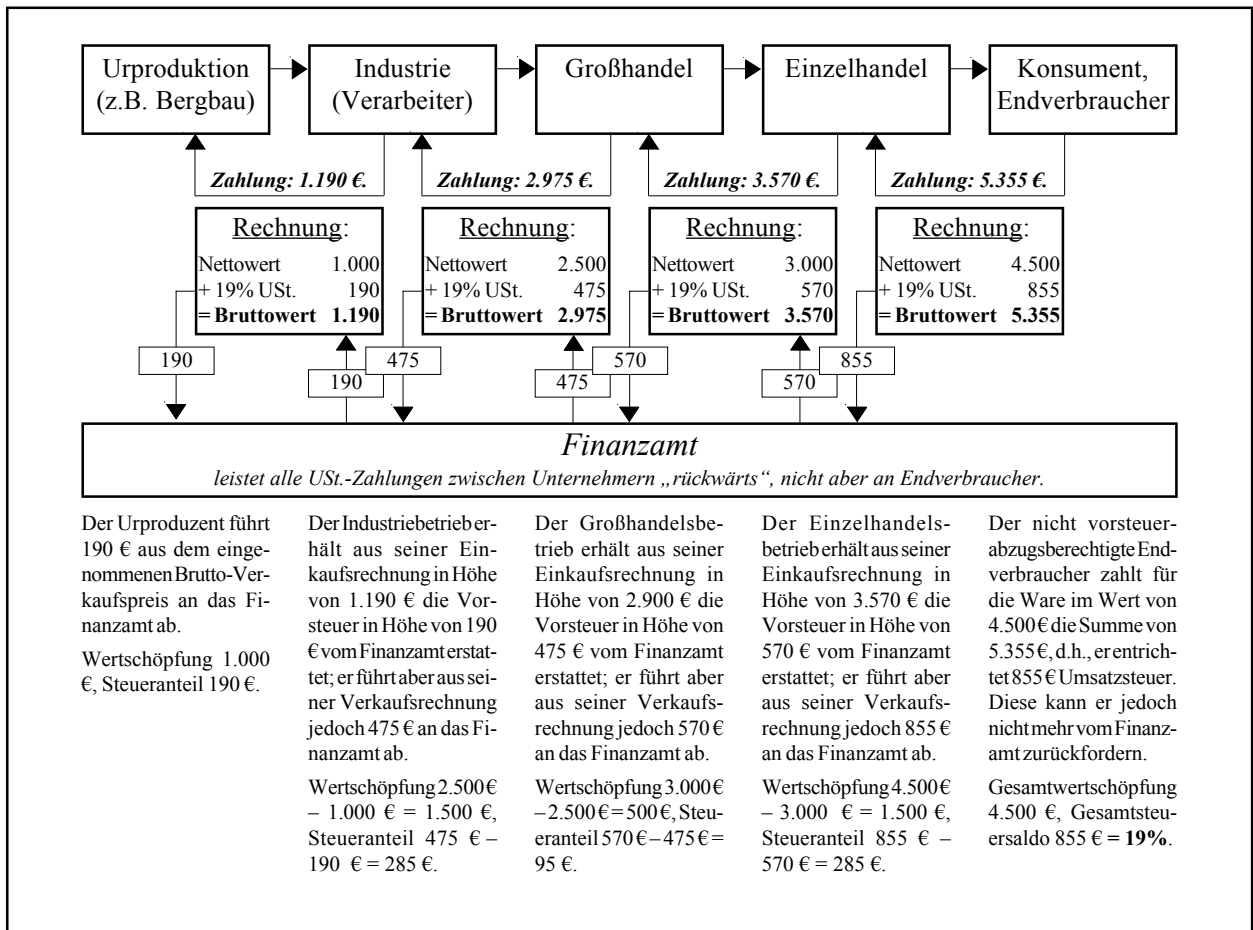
Urproduktion (z.B. Bergbau)

Industrie (Verarbeiter)

Großhandel

Einzelhandel

Konsument, Endverbraucher

Zahlung: 1.190 €.

Zahlung: 2.975 €.

Zahlung: 3.570 €.

Zahlung: 5.355 €.

Rechnung:
Nettowert 1.000
+ 19% USt. 190
= Bruttowert 1.190

Rechnung:
Nettowert 2.500
+ 19% USt. 475
= Bruttowert 2.975

Rechnung:
Nettowert 3.000
+ 19% USt. 570
= Bruttowert 3.570

Rechnung:
Nettowert 4.500
+ 19% USt. 855
= Bruttowert 5.355

190

190

475

475

570

570

855

Finanzamt
leistet alle USt.-Zahlungen zwischen Unternehmern „rückwärts", nicht aber an Endverbraucher.

Der Urproduzent führt 190 € aus dem eingenommenen Brutto-Verkaufspreis an das Finanzamt ab.

Wertschöpfung 1.000 €, Steueranteil 190 €.

Der Industriebetrieb erhält aus seiner Einkaufsrechnung in Höhe von 1.190 € die Vorsteuer in Höhe von 190 € vom Finanzamt erstattet; er führt aber aus seiner Verkaufsrechnung jedoch 475 € an das Finanzamt ab.

Wertschöpfung 2.500 € – 1.000 € = 1.500 €, Steueranteil 475 € – 190 € = 285 €.

Der Großhandelsbetrieb erhält aus seiner Einkaufsrechnung in Höhe von 2.900 € die Vorsteuer in Höhe von 475 € vom Finanzamt erstattet; er führt aber aus seiner Verkaufsrechnung jedoch 570 € an das Finanzamt ab.

Wertschöpfung 3.000 € – 2.500 € = 500 €, Steueranteil 570 € – 475 € = 95 €.

Der Einzelhandelsbetrieb erhält aus seiner Einkaufsrechnung in Höhe von 3.570 € die Vorsteuer in Höhe von 570 € vom Finanzamt erstattet; er führt aber aus seiner Verkaufsrechnung jedoch 855 € an das Finanzamt ab.

Wertschöpfung 4.500 € – 3.000 € = 1.500 €, Steueranteil 855 € – 570 € = 285 €.

Der nicht vorsteuerabzugsberechtigte Endverbraucher zahlt für die Ware im Wert von 4.500 € die Summe von 5.355 €, d.h., er entrichtet 855 € Umsatzsteuer. Diese kann er jedoch nicht mehr vom Finanzamt zurückfordern.

Gesamtwertschöpfung 4.500 €, Gesamtsteuersaldo 855 € = 19%.